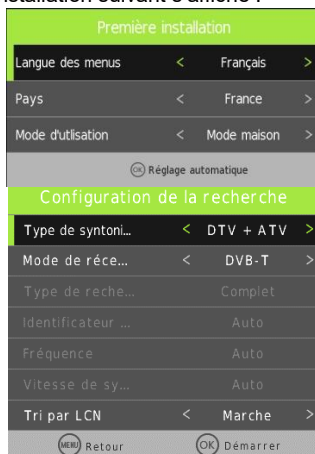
nstallation suivant s'affiche :

Première installation

| | |
|---|---|
| Langue des menus | < Français > |
| Pays | < France > |
| Mode d'utlisation | < Mode maison > |

OK Réglage automatique

Configuration de la recherche

| | |
|---|---|
| Type de syntoni... | < DTV + ATV > |
| Mode de réce... | < DVB-T > |
| Type de reche... | Complet |
| Identificateur ... | Auto |
| Fréquence | Auto |
| Vitesse de sy... | Auto |
| Tri par LCN | < Marche > |

MENU Retour OK Démarrer